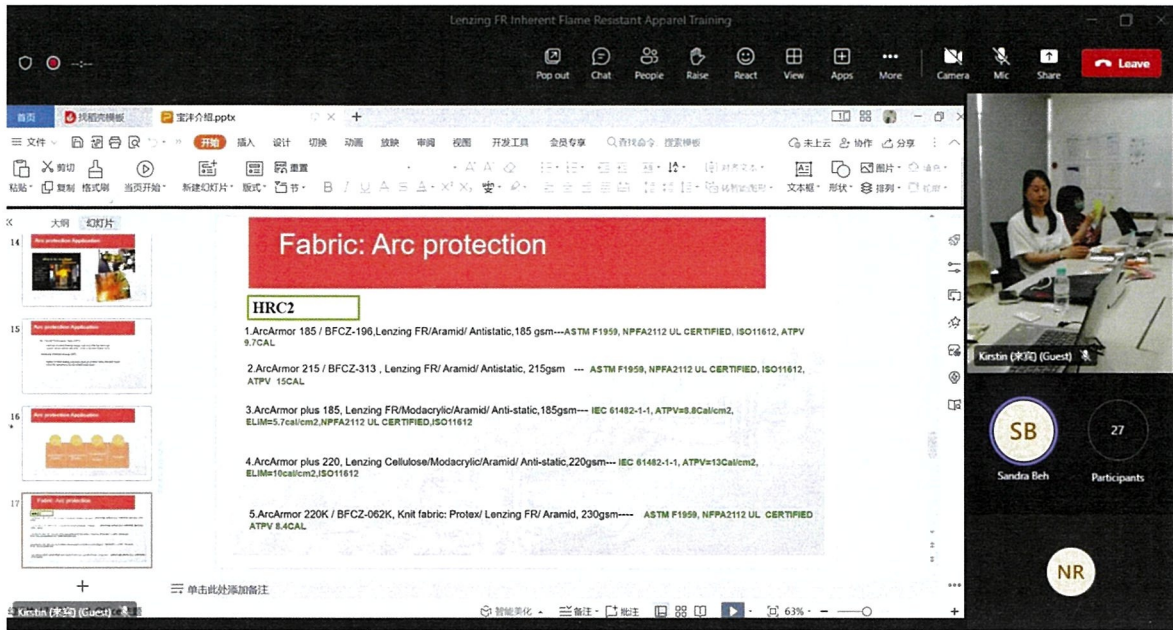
Lenzing FR Inherent Flame Resistant Apparel Training

Pop out Chat People Raise React View Apps More Camera Mic Share Leave

首页 找稻壳模板 宝沣介绍.pptx +

三 文件 开始 插入 设计 切换 动画 放映 审阅 视图 开发工具 会员专享 查找命令 搜索模板 未上云 协作 分享

粘贴 剪切 复制 格式刷 当页开始 新建幻灯片 版式 节 重置 文本框 形状 图片 排列

大纲 幻灯片

14 Arc protection Application

15 Arc protection Application

16 Arc protection Application

17 Fabric: Arc protection

Fabric: Arc protection

HRC2

1.ArcArmor 185 / BFCZ-196,Lenzing FR/Aramid/ Antistatic,185 gsm---ASTM F1959, NPFA2112 UL CERTIFIED, ISO11612, ATPV 9.7CAL

2.ArcArmor 215 / BFCZ-313 , Lenzing FR/ Aramid/ Antistatic, 215gsm --- ASTM F1959, NPFA2112 UL CERTIFIED, ISO11612, ATPV 15CAL

3.ArcArmor plus 185, Lenzing FR/Modacrylic/Aramid/ Anti-static,185gsm--- IEC 61482-1-1, ATPV=8.8Cal/cm2, ELIM=5.7cal/cm2,NPFA2112 UL CERTIFIED,ISO11612

4.ArcArmor plus 220, Lenzing Cellulose/Modacrylic/Aramid/ Anti-static,220gsm--- IEC 61482-1-1, ATPV=13Cal/cm2, ELIM=10cal/cm2,ISO11612

5.ArcArmor 220K / BFCZ-062K, Knit fabric: Protex/ Lenzing FR/ Aramid, 230gsm---- ASTM F1959, NFPA2112 UL CERTIFIED ATPV 8.4CAL

单击此处添加备注

Kirstin (宋间) (Guest) 智能美化 备注 批注 63%

Kirstin (宋间) (Guest)

SB
Sandra Beh

27
Participants

NR